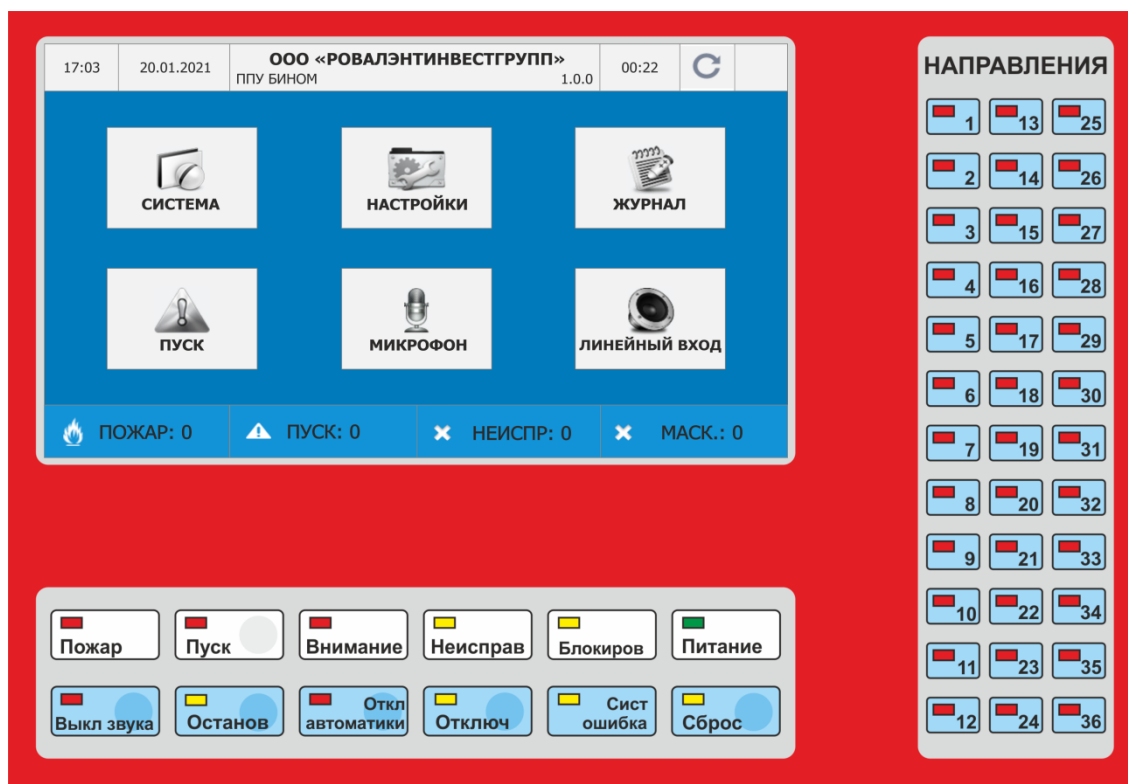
17:03 | 20.01.2021 | ООО «РОВАЛЭНТИНВЕСТГРУПП» ППУ БИНОМ 1.0.0 | 00:22

СИСТЕМА

НАСТРОЙКИ

ЖУРНАЛ

ПУСК

МИКРОФОН

ЛИНЕЙНЫЙ ВХОД

ПОЖАР: 0 ПУСК: 0 НЕИСПР: 0 МАСК.: 0

Пожар
Пуск
Внимание
Неисправ
Блокиров
Питание

Выкл звука
Останов
Откл автоматики
Отключ
Сист ошибка
Сброс

НАПРАВЛЕНИЯ

1 13 25
2 14 26
3 15 27
4 16 28
5 17 29
6 18 30
7 19 31
8 20 32
9 21 33
10 22 34
11 23 35
12 24 36